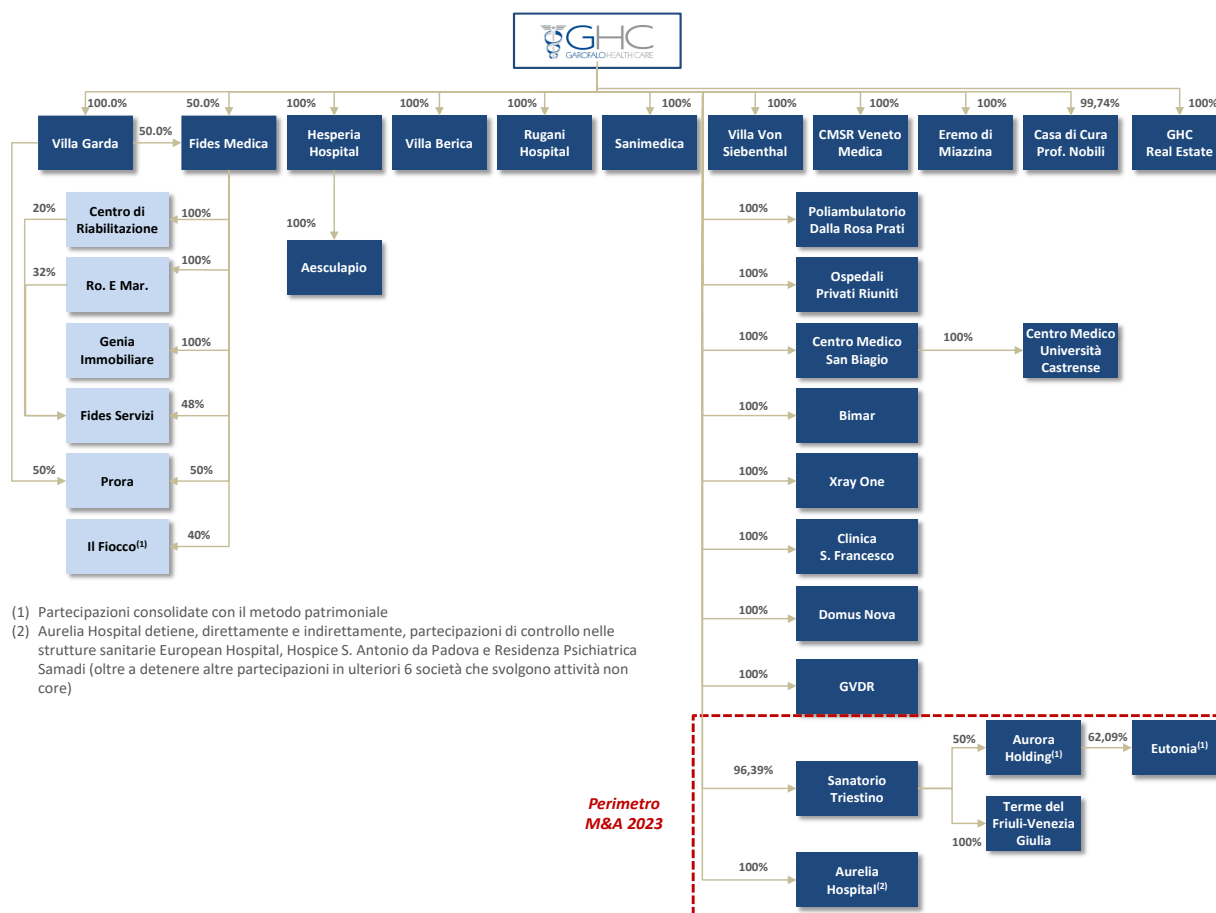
GHC
GAROFALO HEALTH CARE

100.0%
Villa Garda
50.0%
50.0%
Fides Medica
100%
Hesperia Hospital
100%
Villa Berica
100%
Rugani Hospital
100%
Sanimedica
100%
Villa Von Siebenthal
100%
CMSR Veneto Medica
100%
Eremo di Miazzina
99,74%
Casa di Cura Prof. Nobili
100%
GHC Real Estate

20%
100%
Centro di Riabilitazione
32%
100%
Ro. E Mar.
100%
Genia Immobiliare
48%
Fides Servizi
50%
50%
Prora
40%
Il Fiocco$^{(1)}$

100%
Aesculapio

100%
Poliambulatorio Dalla Rosa Prati
100%
Ospedali Privati Riuniti
100%
Centro Medico San Biagio
100%
Centro Medico Università Castrense
100%
Bimar
100%
Xray One
100%
Clinica S. Francesco
100%
Domus Nova
100%
GVDR

96,39%
Sanatorio Triestino
50%
Aurora Holding$^{(1)}$
62,09%
Eutonia$^{(1)}$
Terme del Friuli-Venezia Giulia
100%
100%
Aurelia Hospital$^{(2)}$

Perimetro M&A 2023

(1) Partecipazioni consolidate con il metodo patrimoniale
(2) Aurelia Hospital detiene, direttamente e indirettamente, partecipazioni di controllo nelle strutture sanitarie European Hospital, Hospice S. Antonio da Padova e Residenza Psichiatrica Samadi (oltre a detenere altre partecipazioni in ulteriori 6 società che svolgono attività non core)